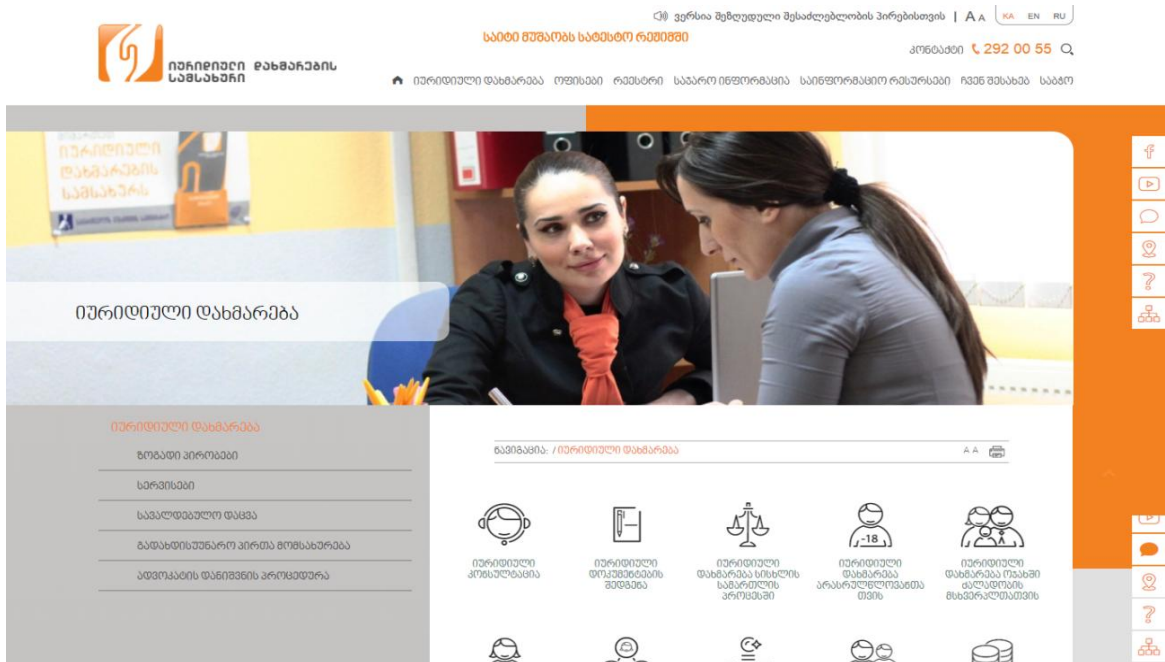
იურიდიული დახმარების სამსახური

ვერსია შეზღუდული შესაძლებლობის პირებისთვის | A A | KA EN RU

საიტი მუშაობს სატესტო რეჟიმში

კონტაქტი 292 00 55

იურიდიული დახმარება ოფისები რეესტრი საჯარო ინფორმაცია საინფორმაციო რესურსები ჩვენ შესახებ საბჭო

იურიდიული დახმარება

იურიდიული დახმარება
ზოგადი პირობები
სერვისები
სავალდებულო დაცვა
გადახდისუუნარო პირთა მომსახურება
ადვოკატის დანიშვნის პროცედურა

ნავიგაცია: / იურიდიული დახმარება

A A

იურიდიული კონსულტაცია

იურიდიული დოკუმენტების შედგენა

იურიდიული დახმარება სისხლის სამართლის პროცესში

-18

იურიდიული დახმარება არასრულწლოვანთათვის

იურიდიული დახმარება ოჯახში ძალადობის მსხვერპლთათვის